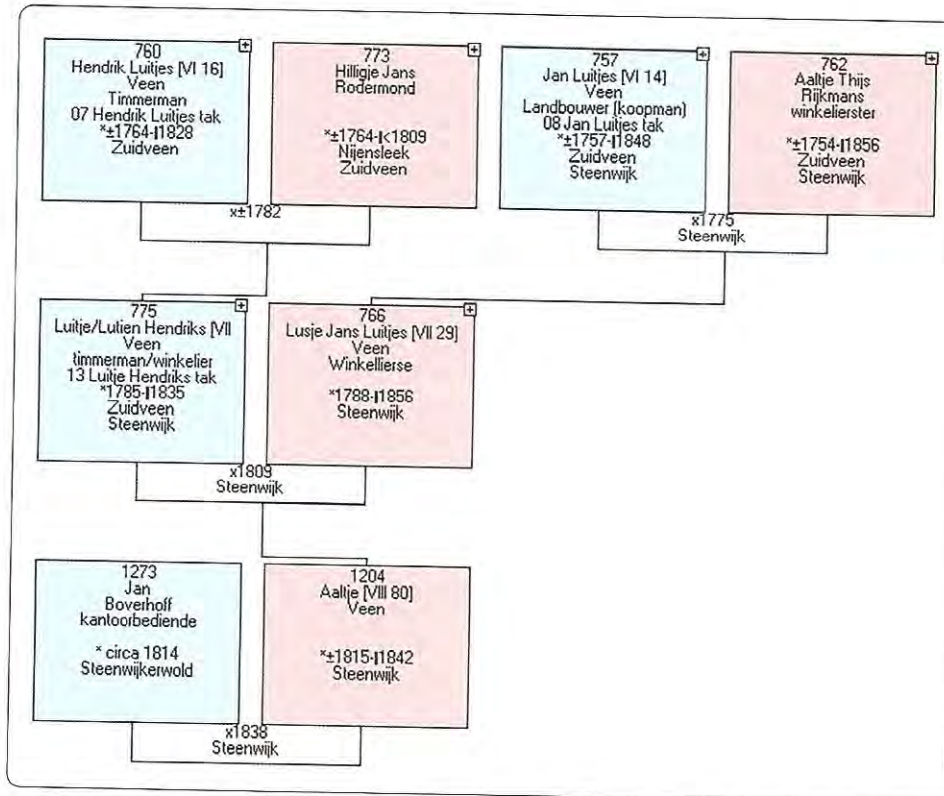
760
Hendrik Luitjes [VI 16]
Veen
Timmerman
07 Hendrik Luitjes tak
*±1764-‡1828
Zuidveen

773
Hilligje Jans
Rodermond

*±1764-‡<1809
Nijensleek
Zuidveen

x±1782

757
Jan Luitjes [VI 14]
Veen
Landbouwer (koopman)
08 Jan Luitjes tak
*±1757-‡1848
Zuidveen
Steenwijk

762
Aaltje Thijs
Rijkmans
winkelierster

*±1754-‡1856
Zuidveen
Steenwijk

x1775
Steenwijk

775
Luitje/Lutien Hendriks [VII
Veen
timmerman/winkelier
13 Luitje Hendriks tak
*1785-‡1835
Zuidveen
Steenwijk

766
Lusje Jans Luitjes [VII 29]
Veen
Winkellierse

*1788-‡1856
Steenwijk

x1809
Steenwijk

1273
Jan
Boverhoff
kantoorbediende

* circa 1814
Steenwijkerwold

1204
Aaltje [VIII 80]
Veen

*±1815-‡1842
Steenwijk

x1838
Steenwijk